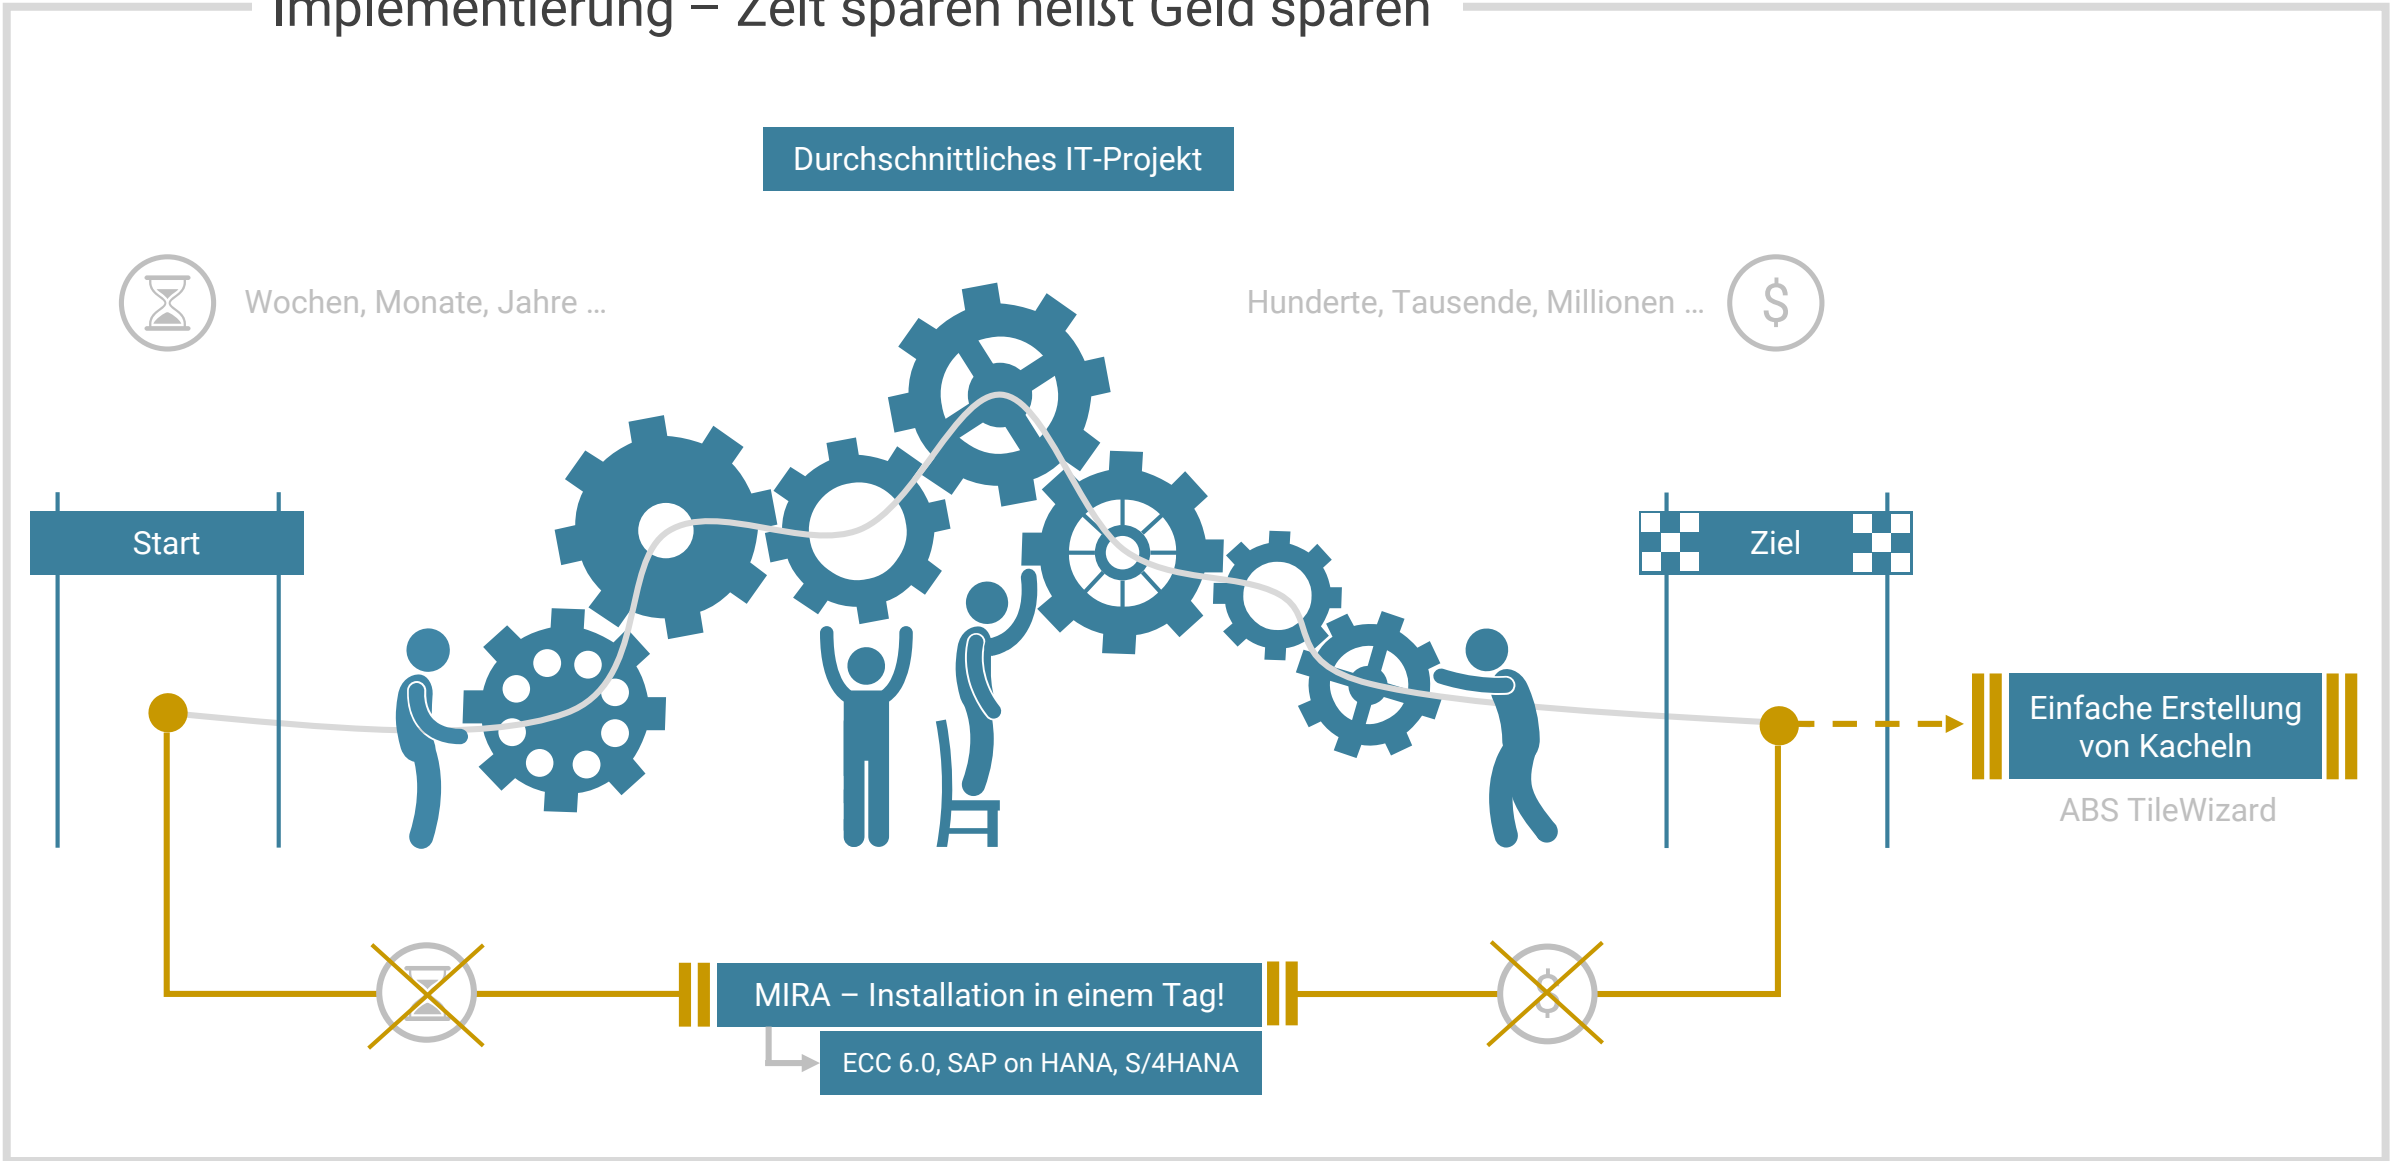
Implementierung – Zeit sparen heißt Geld sparen

Durchschnittliches IT-Projekt

Wochen, Monate, Jahre ...

Hunderte, Tausende, Millionen ...

Start

Ziel

Einfache Erstellung von Kacheln

ABS TileWizard

MIRA – Installation in einem Tag!

ECC 6.0, SAP on HANA, S/4HANA